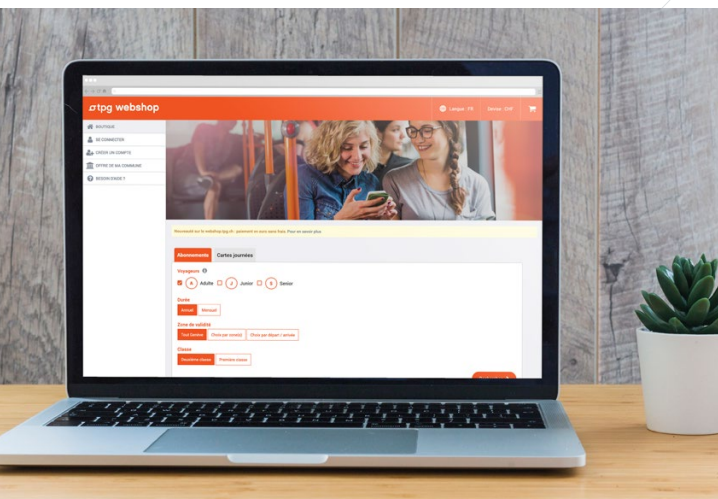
tpg webshop

Langue : FR

Devise : CHF

BOUTIQUE

SE CONNECTER

CRÉER UN COMPTE

OFFRE DE MA COMMUNE

BESOIN D'AIDE ?

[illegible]

Abonnements

Cartes journées

Voyageurs

A Adulte

J Junior

S Senior

Durée

Annuel

Mensuel

Zone de validité

Tout Genève

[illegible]

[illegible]

Classe

Deuxième classe

Première classe

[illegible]